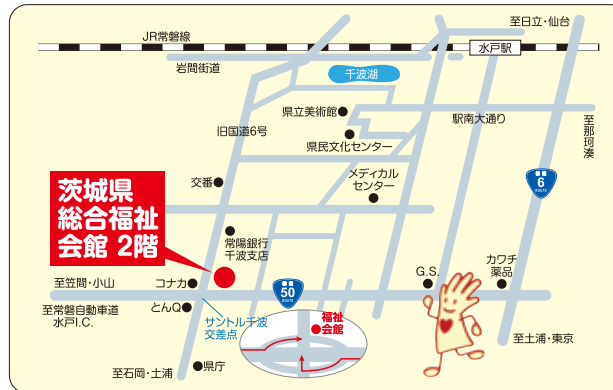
JR常磐線

至日立・仙台

水戸駅

岩間街道

千波湖

県立美術館

駅南大通り

旧国道6号

県民文化センター

至那珂湊

交番

メディカルセンター

6

茨城県総合福祉会館 2階

常陽銀行千波支店

カワチ薬品

至笠間・小山

コナカ

G.S.

50

至常磐自動車道水戸I.C.

とんQ

サントルド千波交差点

福祉会館

至土浦・東京

至石岡・土浦

県庁